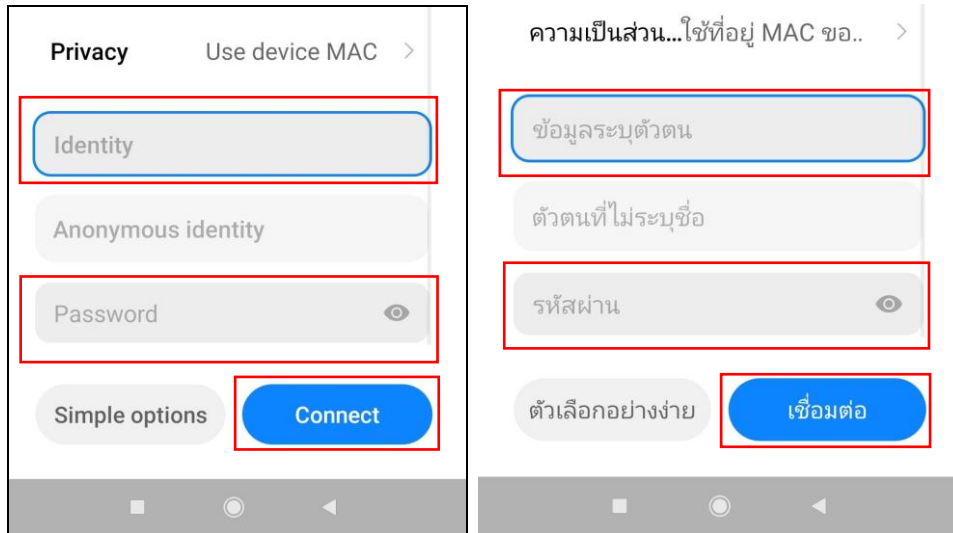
Privacy Use device MAC >

Identity

Anonymous identity

Password

Simple options

Connect

ความเป็นส่วน...ใช้ที่อยู่ MAC ขอ.. >

ข้อมูลระบุตัวตน

ตัวตนที่ไม่ระบุชื่อ

รหัสผ่าน

ตัวเลือกอย่างง่าย

เชื่อมต่อ